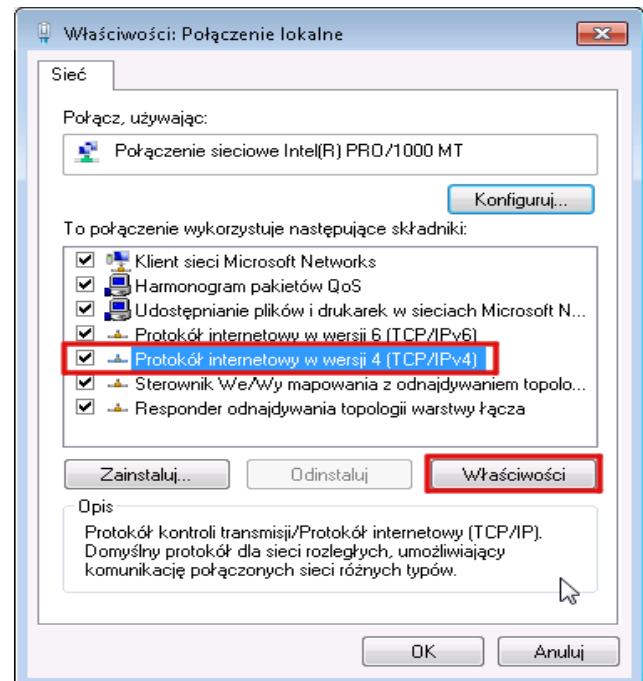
Właściwości: Połączenie lokalne

Sieć

Połącz, używając:

Połączenie sieciowe Intel(R) PRO/1000 MT

Konfiguruj...

To połączenie wykorzystuje następujące składniki:

Klient sieci Microsoft Networks
Harmonogram pakietów QoS
Udostępnianie plików i drukarek w sieciach Microsoft N...
Protokół internetowy w wersji 6 (TCP/IPv6)
Protokół internetowy w wersji 4 (TCP/IPv4)
Sterownik We/Wy mapowania z odnajdywaniem topolo...
Responder odnajdywania topologii warstwy łącza

Zainstaluj... | Odinstaluj | Właściwości

Opis
Protokół kontroli transmisji/Protokół internetowy (TCP/IP). Domyślny protokół dla sieci rozległych, umożliwiający komunikację połączonych sieci różnych typów.

OK | Anuluj